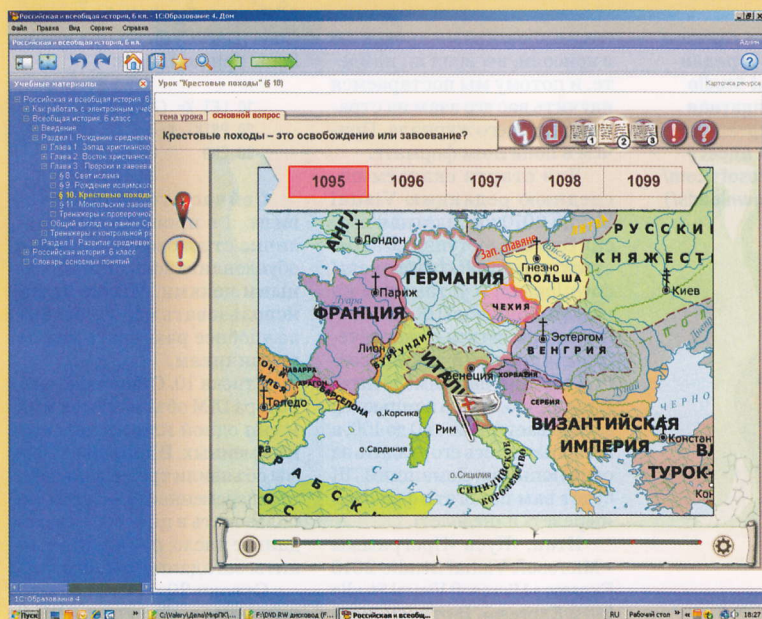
Российская и всеобщая история, 6 кл. - 1С:Образование 4. Дом
Файл Правка Вид Сервис Справка
Российская и всеобщая история, 6 кл.
Учебные материалы
Урок "Крестовые походы" (§ 10)
Карточка ресурса
Российская и всеобщая история. 6
Как работать с электронным учеб
Всеобщая история. 6 класс
Введение
Раздел I. Рождение средневек
Глава 1. Запад христианско
Глава 2. Восток христианско
Глава 3. Пророки и завоева
§ 8. Свет ислама
§ 9. Рождение исламского
§ 10. Крестовые походы
§ 11. Монгольские завоев
Тренажеры к проверочно
Общий взгляд на ранние Ср
Тренажеры к контрольной р
Раздел II. Развитие средневек
Российская история. 6 класс
Словарь основных понятий
тема урока
основной вопрос
Крестовые походы – это освобождение или завоевание?
1095
1096
1097
1098
1099
АНГЛИЯ
Лондон
Зап. славяне
ЛИТВА
РУССКИ
КНЯЖЕСТ
Гнезно
ПОЛЬША
ГЕРМАНИЯ
Киев
Париж
ЧЕХИЯ
ФРАНЦИЯ
Эстергом
ВЕНГРИЯ
Лион
БУРГУНДИЯ
ИТАЛИЯ
НАВАРРА
АРАГОН
БАРСЕЛОНА
Венеция
ХОРВАТИЯ
Толедо
о.Корсика
СЕРБИЯ
ЧЕРНО
ВИЗАНТИЙСКАЯ
Рим
ИМПЕРИЯ
Констан
о.Сардиния
о.Сицилия
СИЦИЛИЙСКОЕ КОРОЛЕВСТВО
ТУРОК
Кон
АРАБСКИ
1С:Образование 4
Пуск
C:\Valery\Дела\Мир\ПК\...
F:\DVD RW дисковод (F...
Российская и всеобщ...
RU
Рабочий стол
18:27